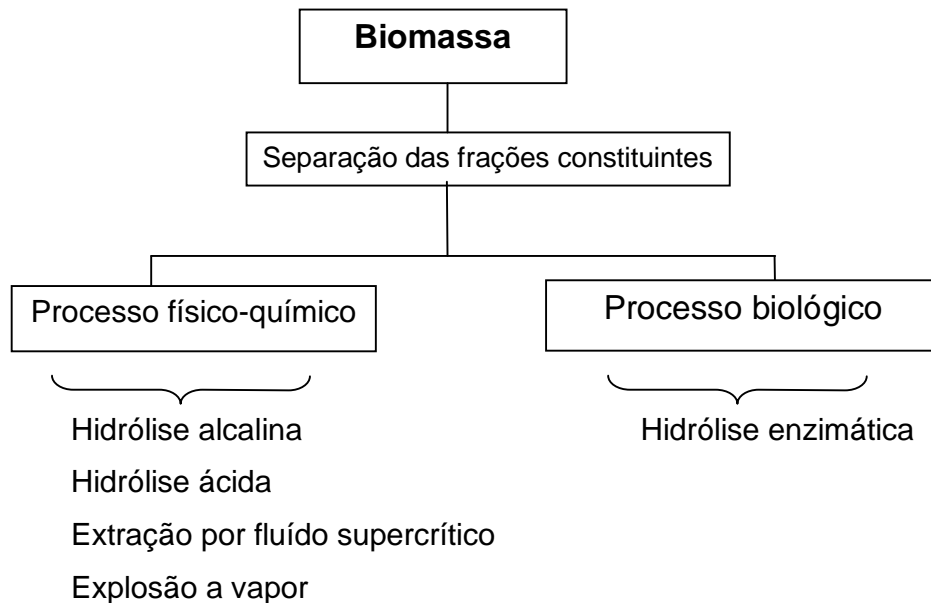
**Biomassa**

Separação das frações constituintes

Processo físico-químico

Hidrólise alcalina
Hidrólise ácida
Extração por fluído supercrítico
Explosão a vapor

Processo biológico

Hidrólise enzimática